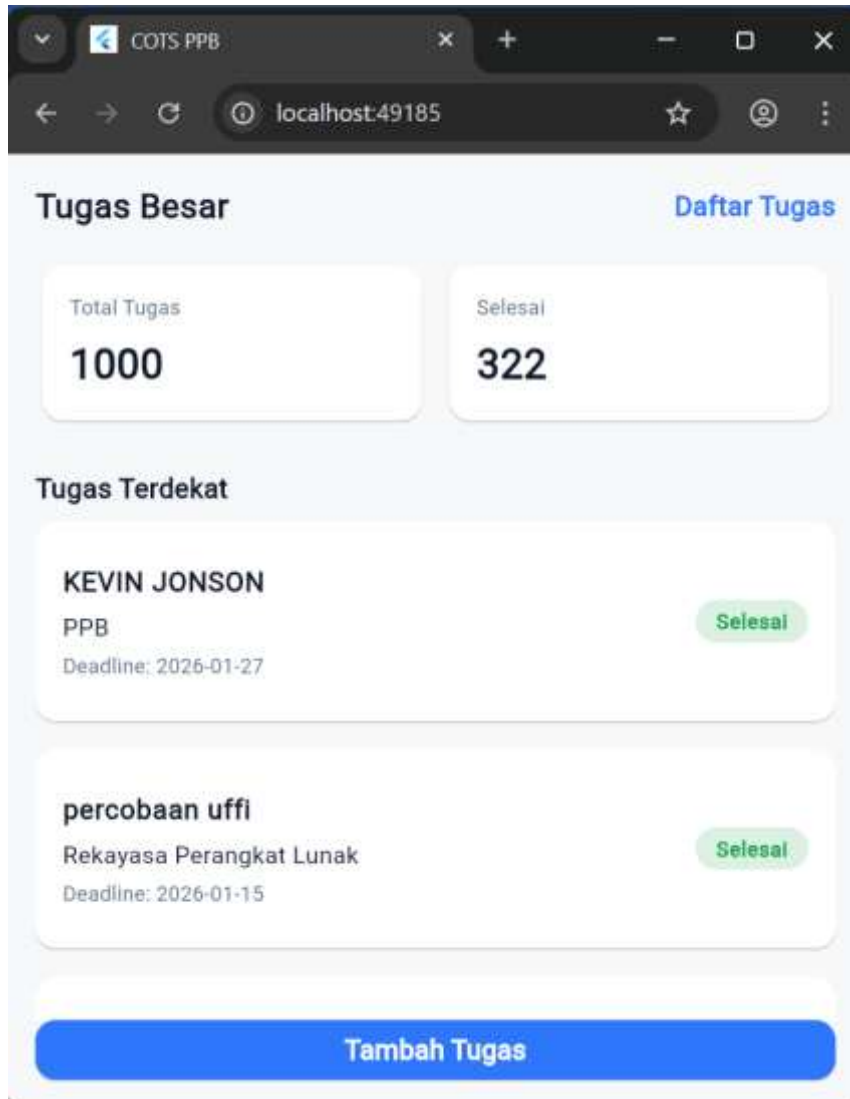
COTS PPB

localhost:49185

Tugas Besar

Daftar Tugas

Total Tugas

1000

Selesai

322

Tugas Terdekat

KEVIN JONSON

PPB

Deadline: 2026-01-27

Selesai

percobaan uffi

Rekayasa Perangkat Lunak

Deadline: 2026-01-15

Selesai

Tambah Tugas